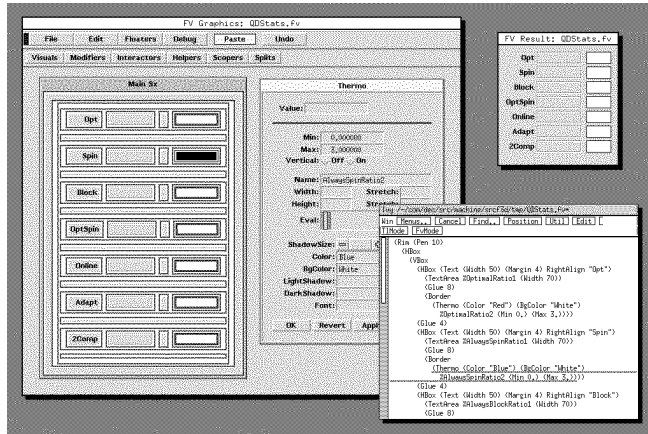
FV Graphics: QDStats.fv

File | Edit | Floaters | Debug | Paste | Undo

Visuals | Modifiers | Interactors | Helpers | Scopers | Splits

Main 5x

Opt

Spin

Block

OptSpin

Online

Adapt

2Comp

Thermo

Value:

Min: 0.000000

Max: 3.000000

Vertical: Off On

Name: AlwaysSpinRatio2

Width:

Stretch:

Height:

Stretch:

Eval:

ShadowSize:

Color: Blue

BgColor: White

LightShadow:

DarkShadow:

Font:

OK | Revert | Appl

FV Result: QDStats.fv

Opt

Spin

Block

OptSpin

Online

Adapt

2Comp

Ivy ~/com/dec/src/machine/srcfd/tmp/QDStats.fv

Win | Menus... | Cancel | Find... | Position | Util | Edit

TIMode | FvMode

(Rim (Pen 10)
(HBox
(VBox
(HBox (Text (Width 50) (Margin 4) RightAlign "Opt")
(TextArea %OptimalRatio1 (Width 70))
(Glue 8)
(Border
(Thermo (Color "Red") (BgColor "White")
%OptimalRatio2 (Min 0.) (Max 3.)))))
(Glue 4)
(HBox (Text (Width 50) (Margin 4) RightAlign "Spin")
(TextArea %AlwaysSpinRatio1 (Width 70))
(Glue 8)
(Border
(Thermo (Color "Blue") (BgColor "White")
%AlwaysSpinRatio2 (Min 0.) (Max 3.)))))
(Glue 4)
(HBox (Text (Width 50) (Margin 4) RightAlign "Block")
(TextArea %AlwaysBlockRatio1 (Width 70))
(Glue 8)